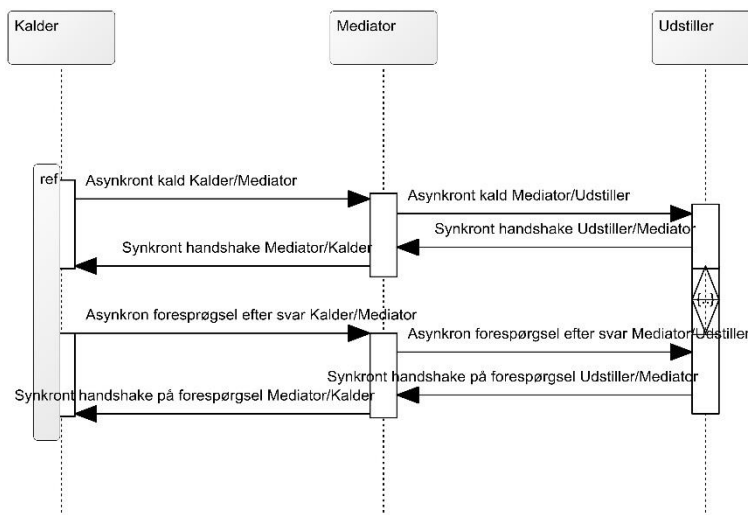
Kalder

Mediator

Udstiller

ref

Asynkront kald Kalder/Mediator

Asynkront kald Mediator/Udstiller

Synkront handshake Udstiller/Mediator

Synkront handshake Mediator/Kalder

Asynkron forespøgsel efter svar Kalder/Mediator

Asynkron forespørgsel efter svar Mediator/Udstiller

Synkront handshake på forespørgsel Udstiller/Mediator

Synkront handshake på forespørgsel Mediator/Kalder